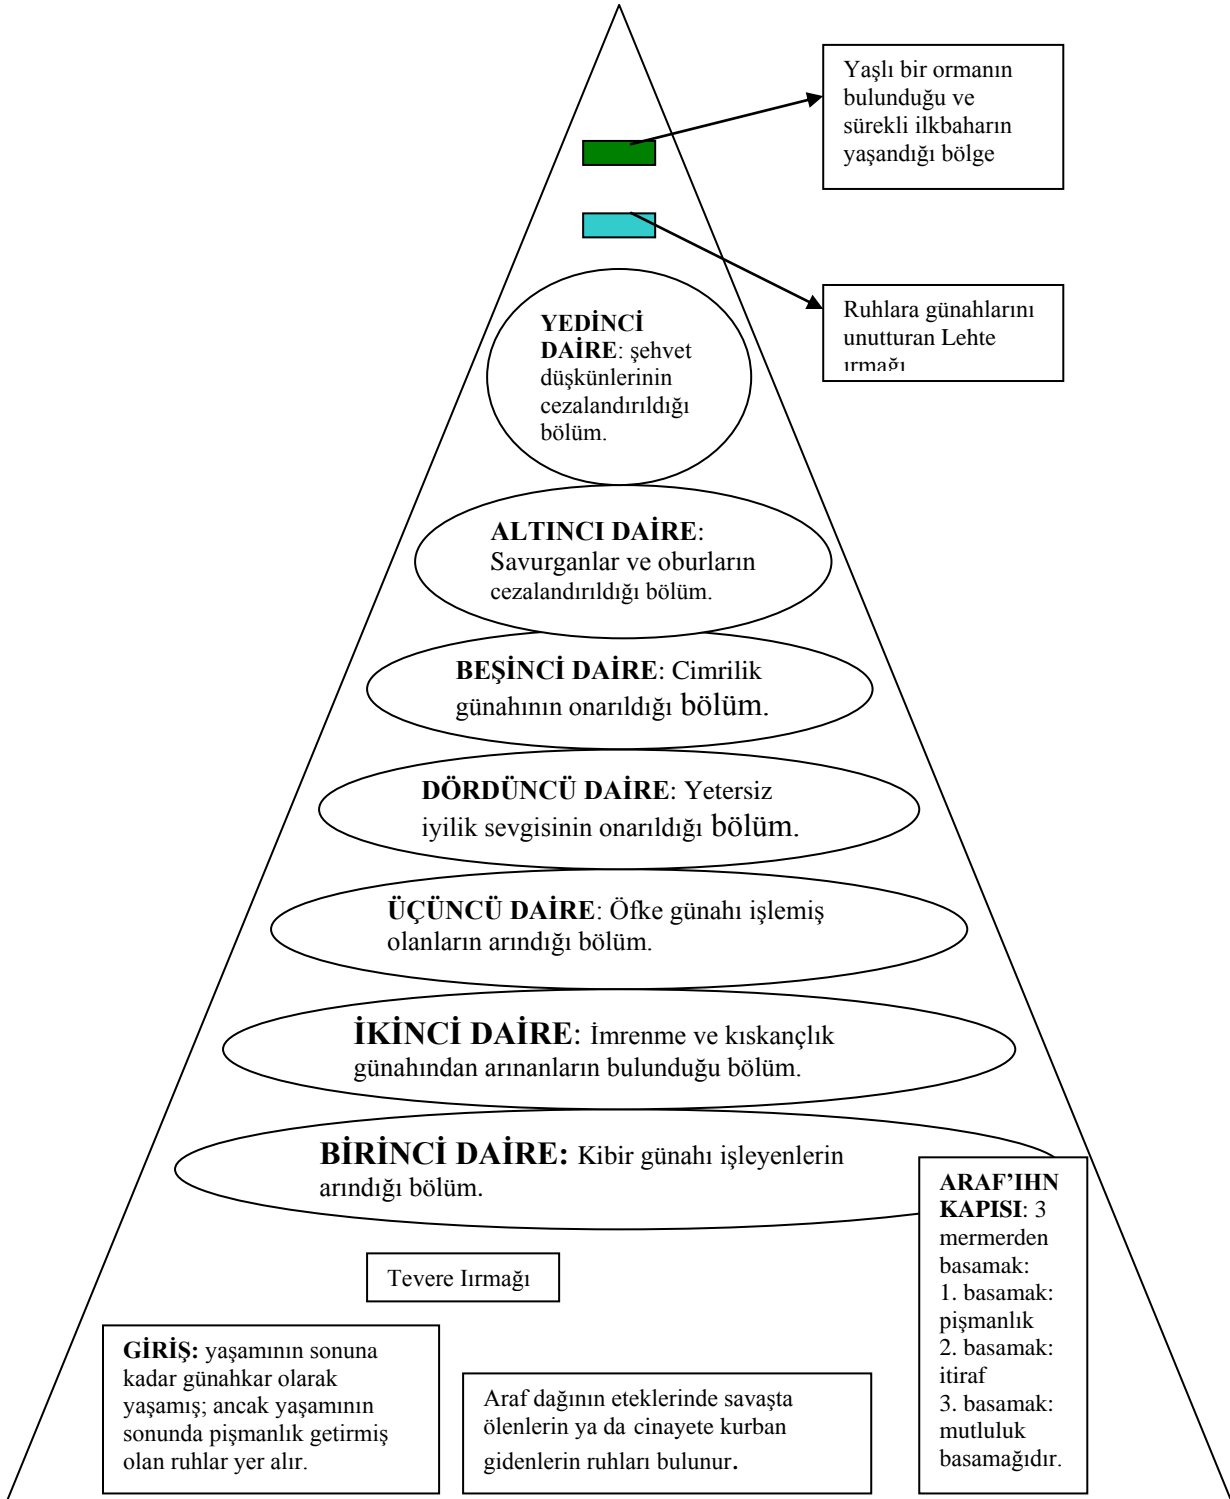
Yaşlı bir ormanın bulunduğu ve sürekli ilkbaharın yaşandığı bölge

Ruhlara günahlarını unutturan Lehte ırmağı

YEDİNCİ DAİRE: şehvet düşkünlerinin cezalandırıldığı bölüm.

ALTINCI DAİRE: Savurganlar ve oburların cezalandırıldığı bölüm.

BEŞİNCİ DAİRE: Cimrilik günahının onarıldığı bölüm.

DÖRDÜNCÜ DAİRE: Yetersiz iyilik sevgisinin onarıldığı bölüm.

ÜÇÜNCÜ DAİRE: Öfke günahı işlemiş olanların arındığı bölüm.

İKİNCİ DAİRE: İmrenme ve kıskançlık günahından arınanların bulunduğu bölüm.

BİRİNCİ DAİRE: Kibir günahı işleyenlerin arındığı bölüm.

ARAF'IHN KAPISI: 3 mermerden basamak:
1. basamak: pişmanlık
2. basamak: itiraf
3. basamak: mutluluk basamağıdır.

Tevere Irmağı

GİRİŞ: yaşamının sonuna kadar günahkar olarak yaşamış; ancak yaşamının sonunda pişmanlık getirmiş olan ruhlar yer alır.

Araf dağının eteklerinde savaşta ölenlerin ya da cinayete kurban gidenlerin ruhları bulunur.